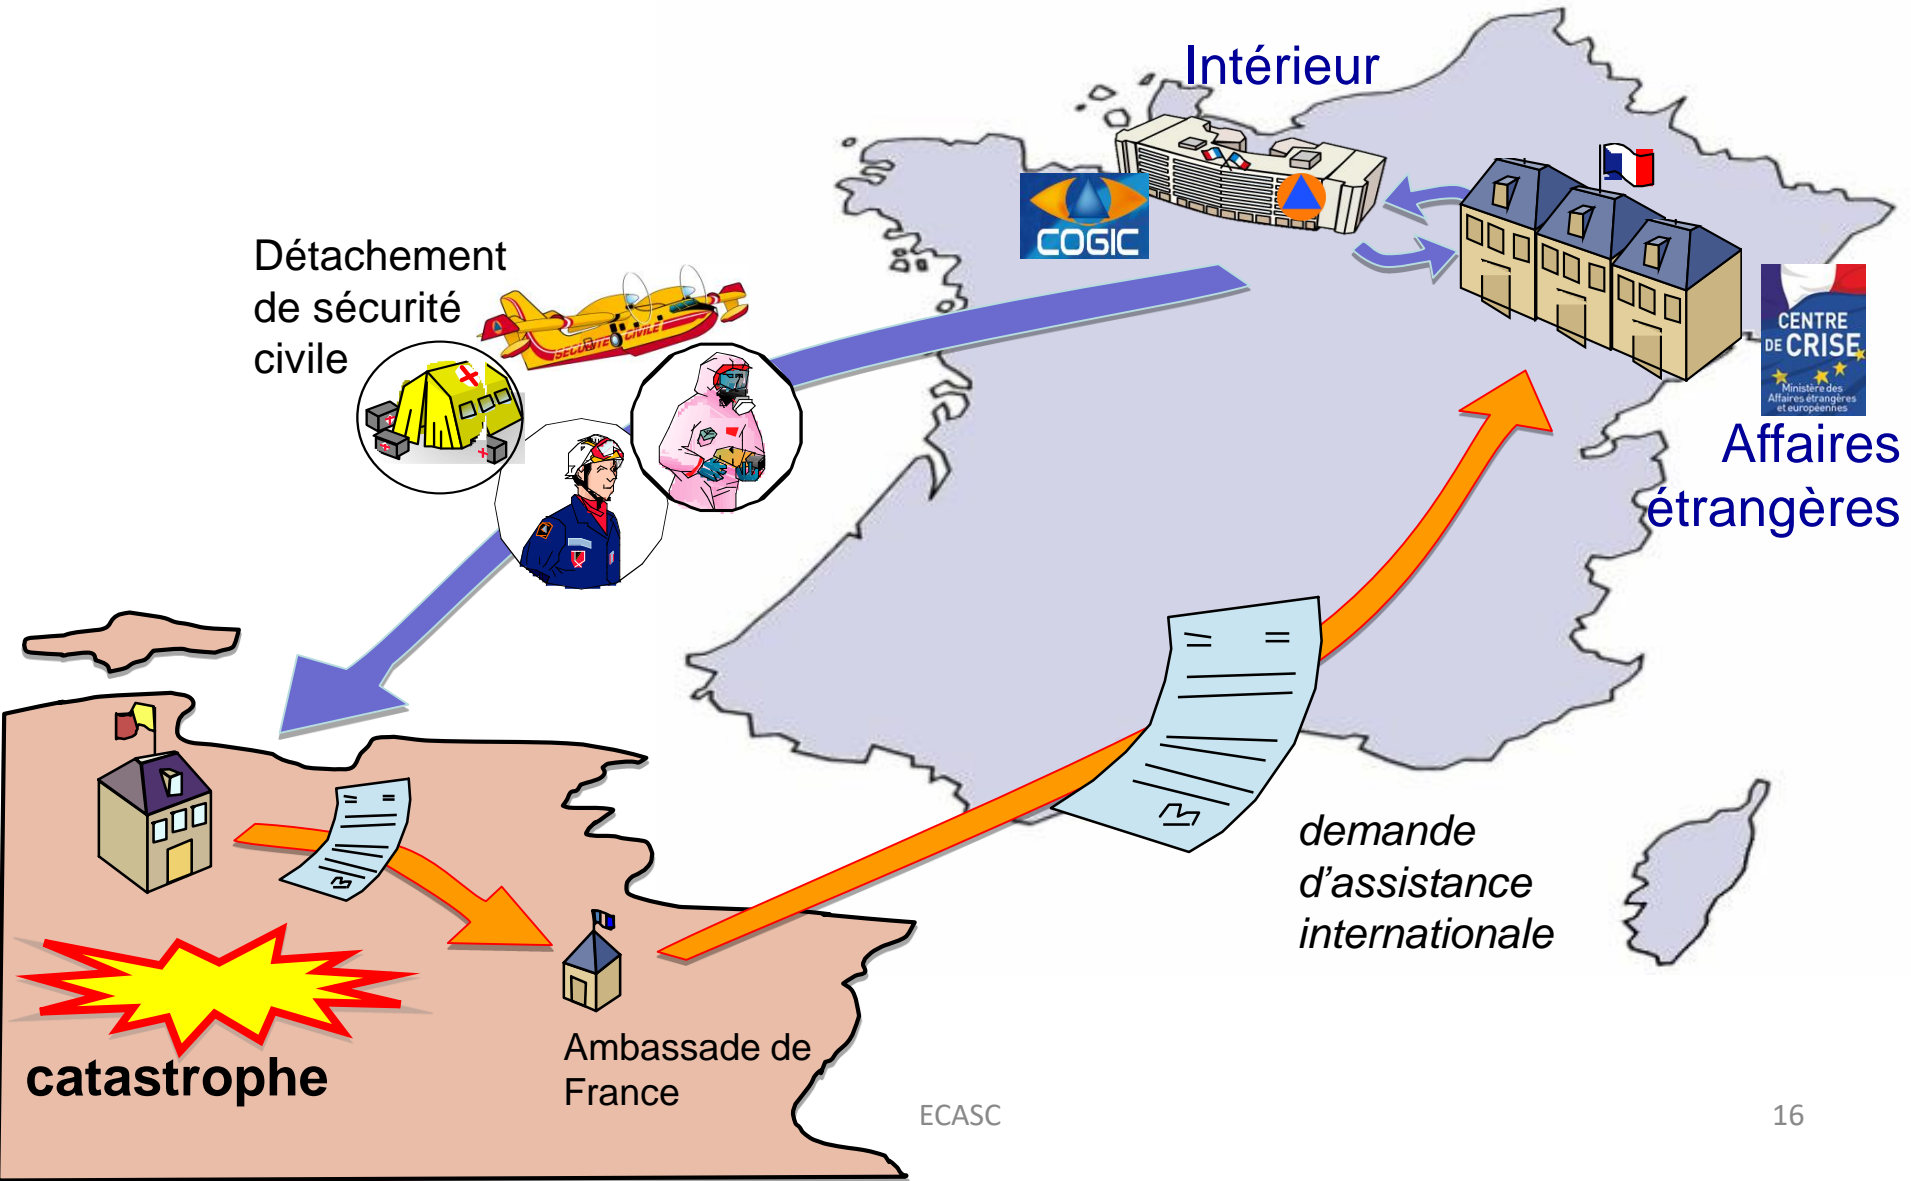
Intérieur

COGIC

Détachement de sécurité civile

SÉCURITÉ CIVILE

CENTRE DE CRISE

Ministère des Affaires étrangères et européennes

Affaires étrangères

demande d'assistance internationale

catastrophe

Ambassade de France

ECASC

16